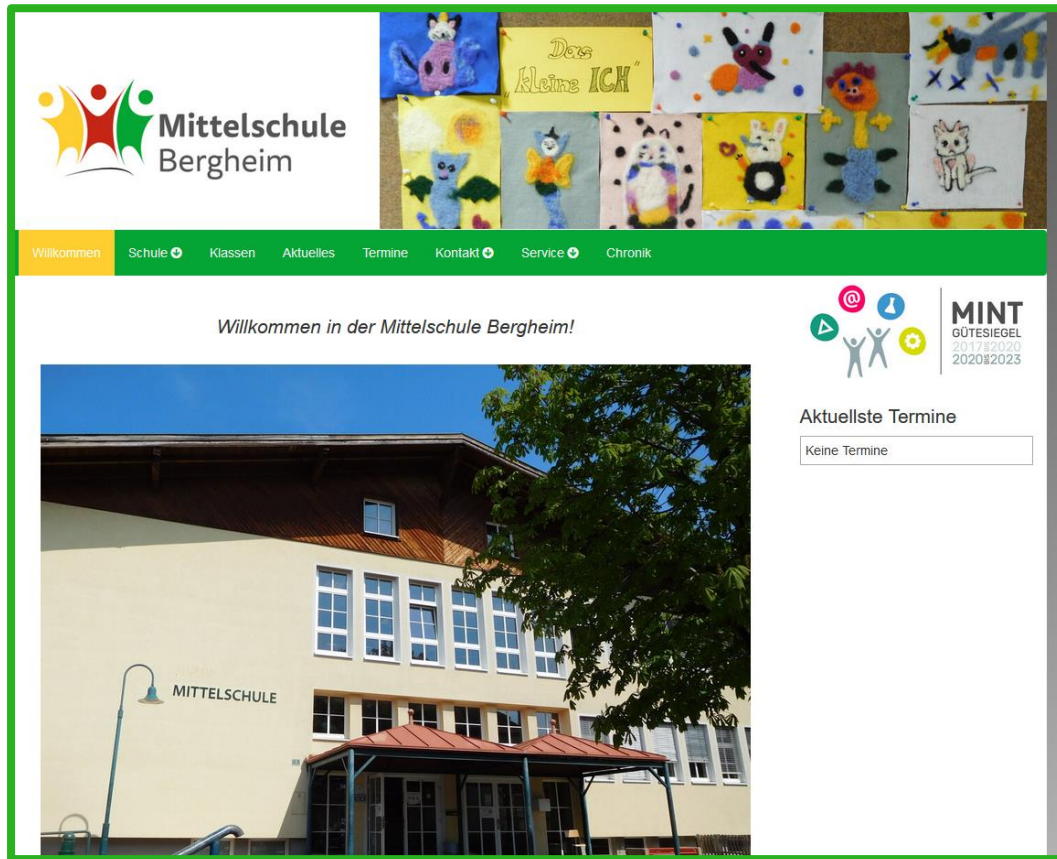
Mittelschule Bergheim

„Das kleine ICH"

Willkommen Schule Klassen Aktuelles Termine Kontakt Service Chronik

Willkommen in der Mittelschule Bergheim!

MITTELSCHULE

MINT GÜTESIEGEL 2017 bis 2020 2020 bis 2023

Aktuellste Termine

Keine Termine